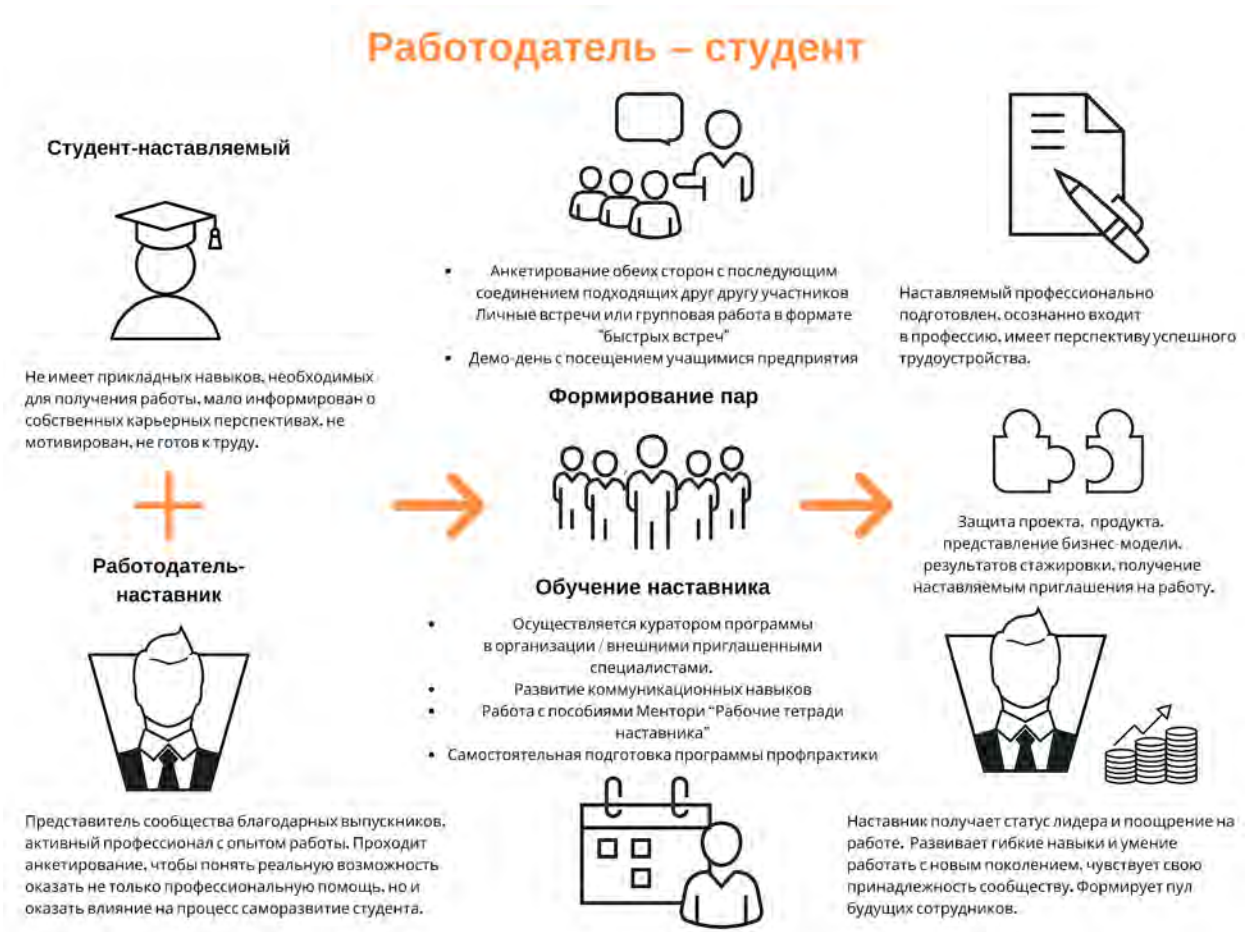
Работодатель – студент

Студент-наставляемый

Не имеет прикладных навыков, необходимых для получения работы, мало информирован о собственных карьерных перспективах, не мотивирован, не готов к труду.

Работодатель-наставник

Представитель сообщества благодарных выпускников, активный профессионал с опытом работы. Проходит анкетирование, чтобы понять реальную возможность оказать не только профессиональную помощь, но и оказать влияние на процесс саморазвитие студента.

• Анкетирование обеих сторон с последующим соединением подходящих друг другу участников Личные встречи или групповая работа в формате "быстрых встреч"
• Демо-день с посещением учащимися предприятия

Формирование пар

Обучение наставника

• Осуществляется куратором программы в организации / внешними приглашенными специалистами.
• Развитие коммуникационных навыков
• Работа с пособиями Ментори "Рабочие тетради наставника"
• Самостоятельная подготовка программы профпрактики

Наставляемый профессионально подготовлен, осознанно входит в профессию, имеет перспективу успешного трудоустройства.

Защита проекта, продукта, представление бизнес-модели, результатов стажировки, получение наставляемым приглашения на работу.

Наставник получает статус лидера и поощрение на работе. Развивает гибкие навыки и умение работать с новым поколением, чувствует свою принадлежность сообществу. Формирует пул будущих сотрудников.